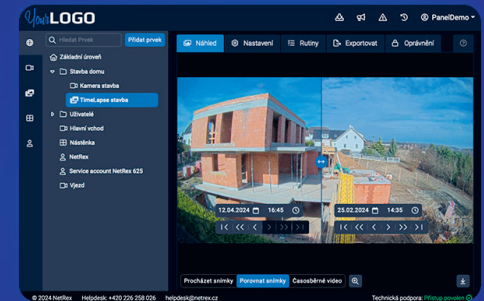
YourLOGO

PanelDemo

Hledat Prvek

Přidat prvek

Základní úroveň

Stavba domu

Kamera stavba

TimeLapse stavba

Uživatelé

Hlavní vchod

Nástěnka

NetRex

Service account NetRex 625

Vjezd

Náhled

Nastavení

Rutiny

Exportovat

Oprávnění

12.04.2024

16:45

25.02.2024

14:35

Procházet snímky

Porovnat snímky

Časosběrné video

© 2024 NetRex Helpdesk: +420 226 258 026 helpdesk@netrex.cz

Technická podpora: Přístup povolen